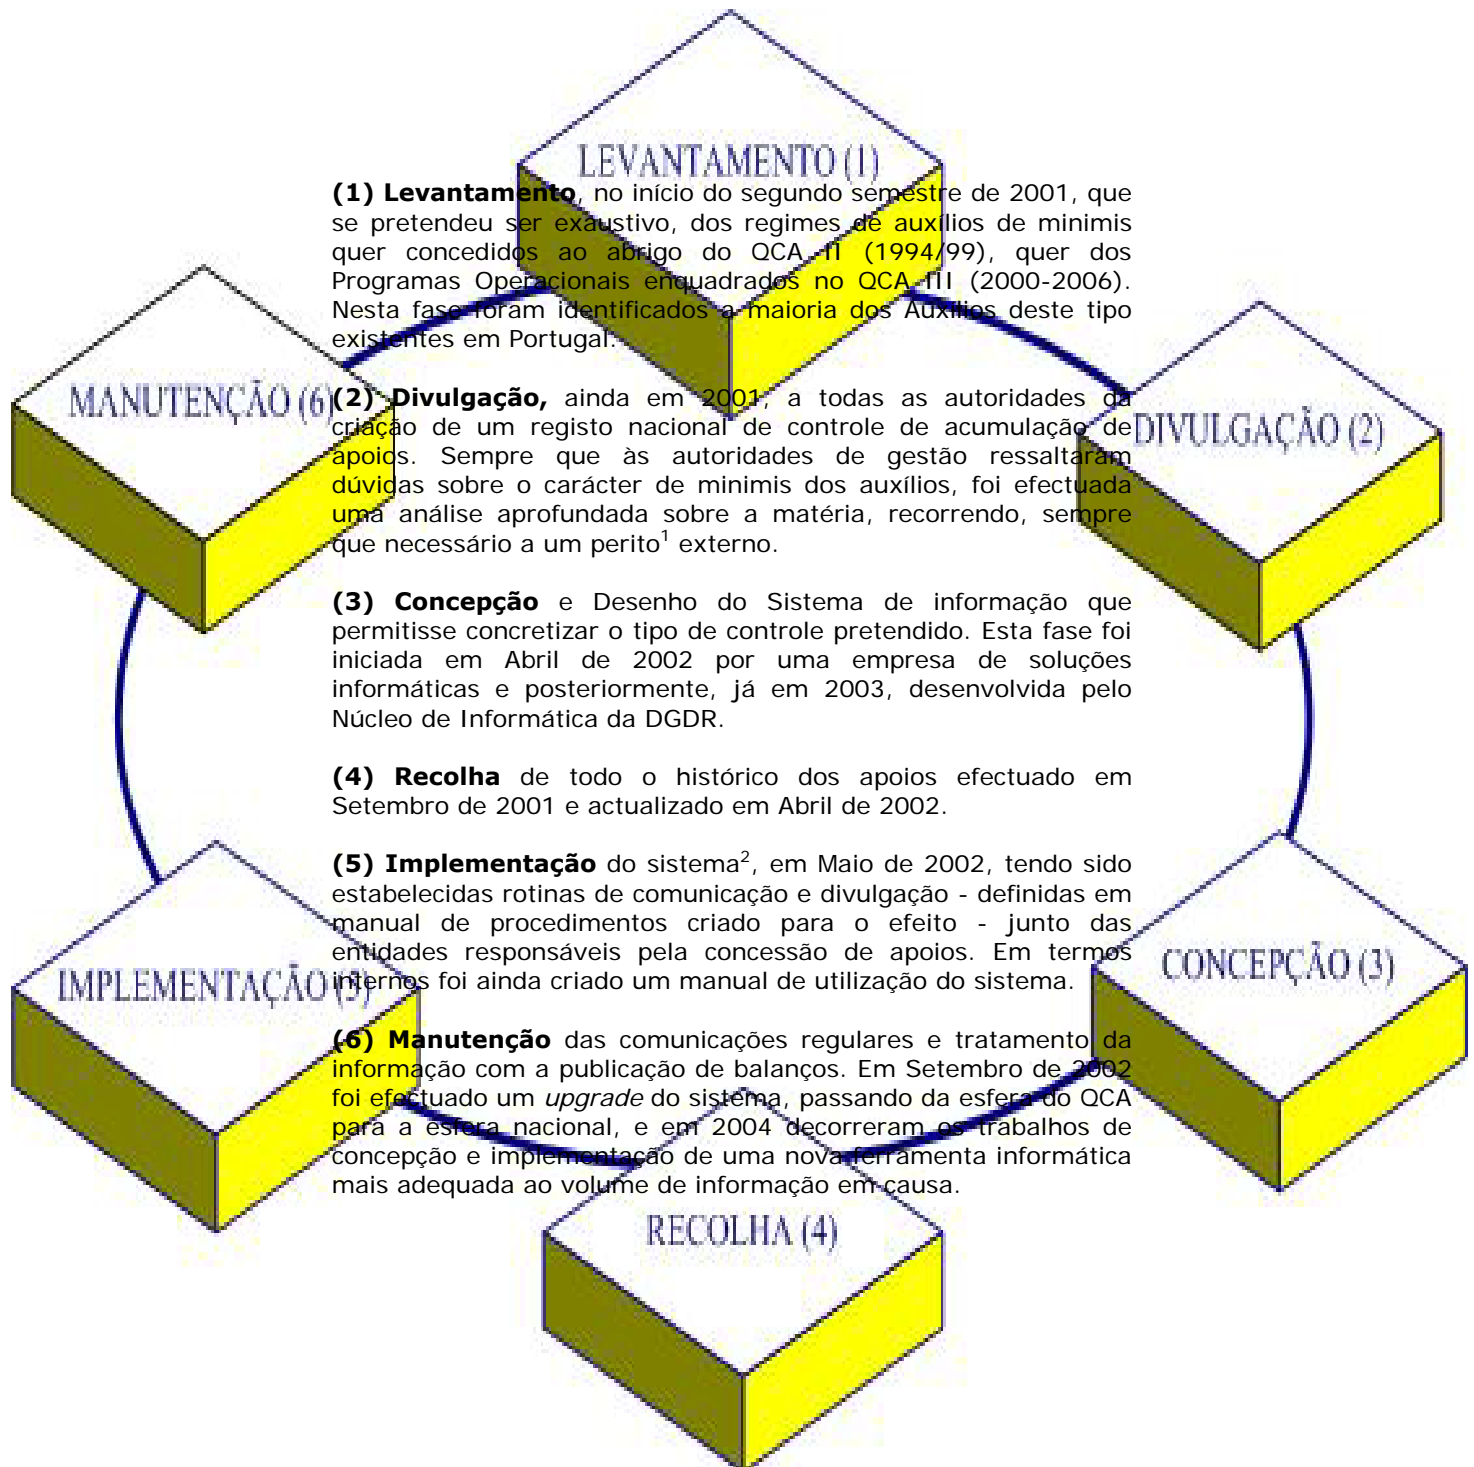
LEVANTAMENTO (1)

(1) Levantamento, no início do segundo semestre de 2001, que se pretendeu ser exaustivo, dos regimes de auxílios de minimis quer concedidos ao abrigo do QCA II (1994/99), quer dos Programas Operacionais enquadrados no QCA III (2000-2006). Nesta fase foram identificados a maioria dos Auxílios deste tipo existentes em Portugal.

MANUTENÇÃO (6)

(2) Divulgação, ainda em 2001, a todas as autoridades da criação de um registo nacional de controle de acumulação de apoios. Sempre que às autoridades de gestão ressaltaram dúvidas sobre o carácter de minimis dos auxílios, foi efectuada uma análise aprofundada sobre a matéria, recorrendo, sempre que necessário a um perito$^1$ externo.

DIVULGAÇÃO (2)

(3) Concepção e Desenho do Sistema de informação que permitisse concretizar o tipo de controle pretendido. Esta fase foi iniciada em Abril de 2002 por uma empresa de soluções informáticas e posteriormente, já em 2003, desenvolvida pelo Núcleo de Informática da DGDR.

(4) Recolha de todo o histórico dos apoios efectuado em Setembro de 2001 e actualizado em Abril de 2002.

(5) Implementação do sistema$^2$, em Maio de 2002, tendo sido estabelecidas rotinas de comunicação e divulgação - definidas em manual de procedimentos criado para o efeito - junto das entidades responsáveis pela concessão de apoios. Em termos internos foi ainda criado um manual de utilização do sistema.

IMPLEMENTAÇÃO (5)

CONCEPÇÃO (3)

(6) Manutenção das comunicações regulares e tratamento da informação com a publicação de balanços. Em Setembro de 2002 foi efectuado um upgrade do sistema, passando da esfera do QCA para a esfera nacional, e em 2004 decorreram os trabalhos de concepção e implementação de uma nova ferramenta informática mais adequada ao volume de informação em causa.

RECOLHA (4)